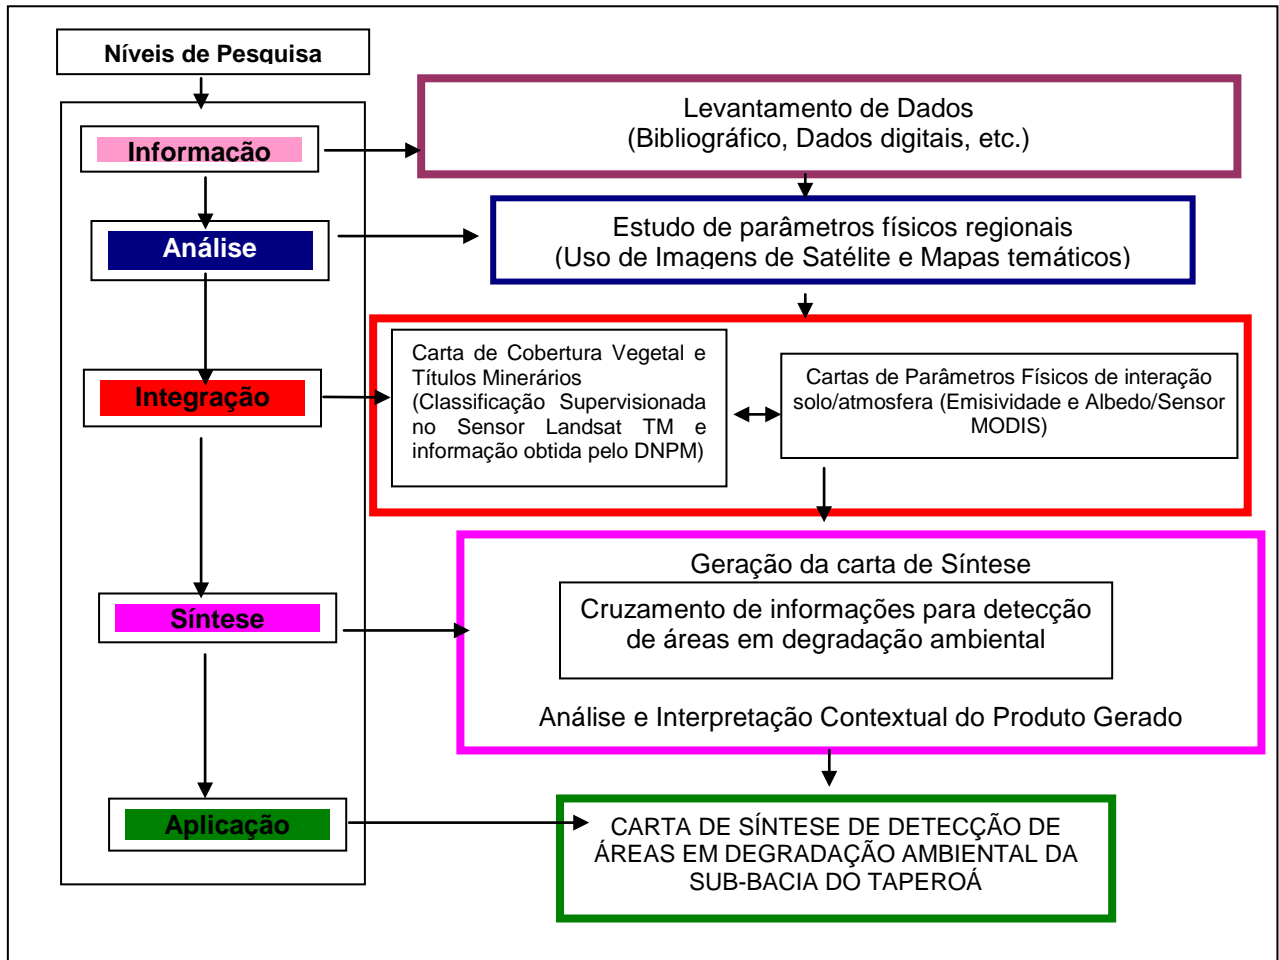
Níveis de Pesquisa

Informacão

Análise

Integração

Síntese

Aplicação

Levantamento de Dados
(Bibliográfico, Dados digitais, etc.)

Estudo de parâmetros físicos regionais
(Uso de Imagens de Satélite e Mapas temáticos)

Carta de Cobertura Vegetal e Títulos Minerários (Classificação Supervisionada no Sensor Landsat TM e informação obtida pelo DNPM)

Cartas de Parâmetros Físicos de interação solo/atmosfera (Emisividade e Albedo/Sensor MODIS)

Geração da carta de Síntese

Cruzamento de informações para detecção de áreas em degradação ambiental

Análise e Interpretação Contextual do Produto Gerado

CARTA DE SÍNTESE DE DETECÇÃO DE ÁREAS EM DEGRADAÇÃO AMBIENTAL DA SUB-BACIA DO TAPEROÁ